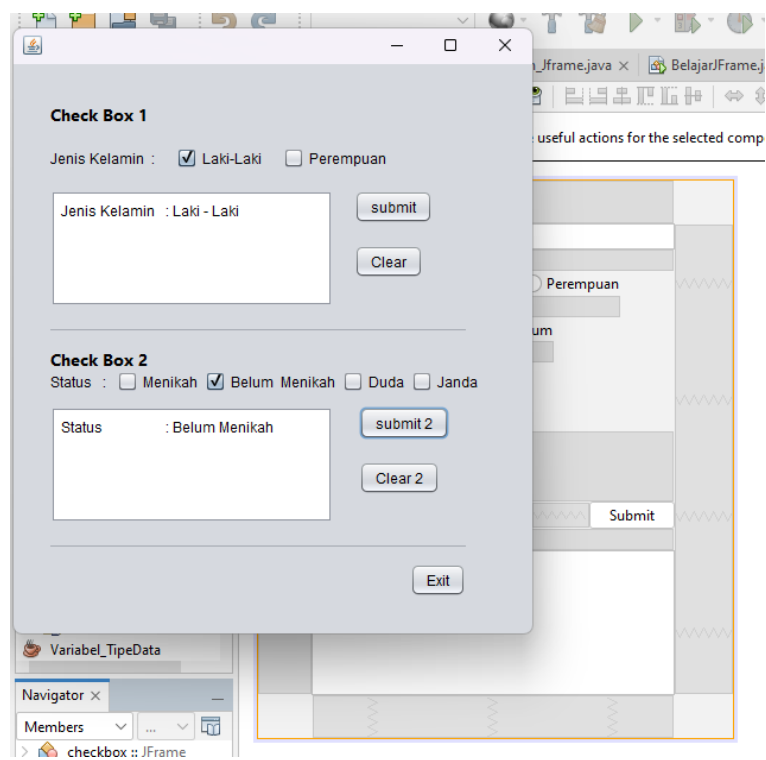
Check Box 1

Jenis Kelamin : Laki-Laki Perempuan

Jenis Kelamin : Laki - Laki

submit

Clear

Check Box 2

Status : Menikah Belum Menikah Duda Janda

Status : Belum Menikah

submit 2

Clear 2

Exit

_Jframe.java × BelajarJFrame.j

useful actions for the selected compo

Perempuan

um

Submit

Variabel_TipeData

Navigator ×

Members

...

checkbox :: JFrame